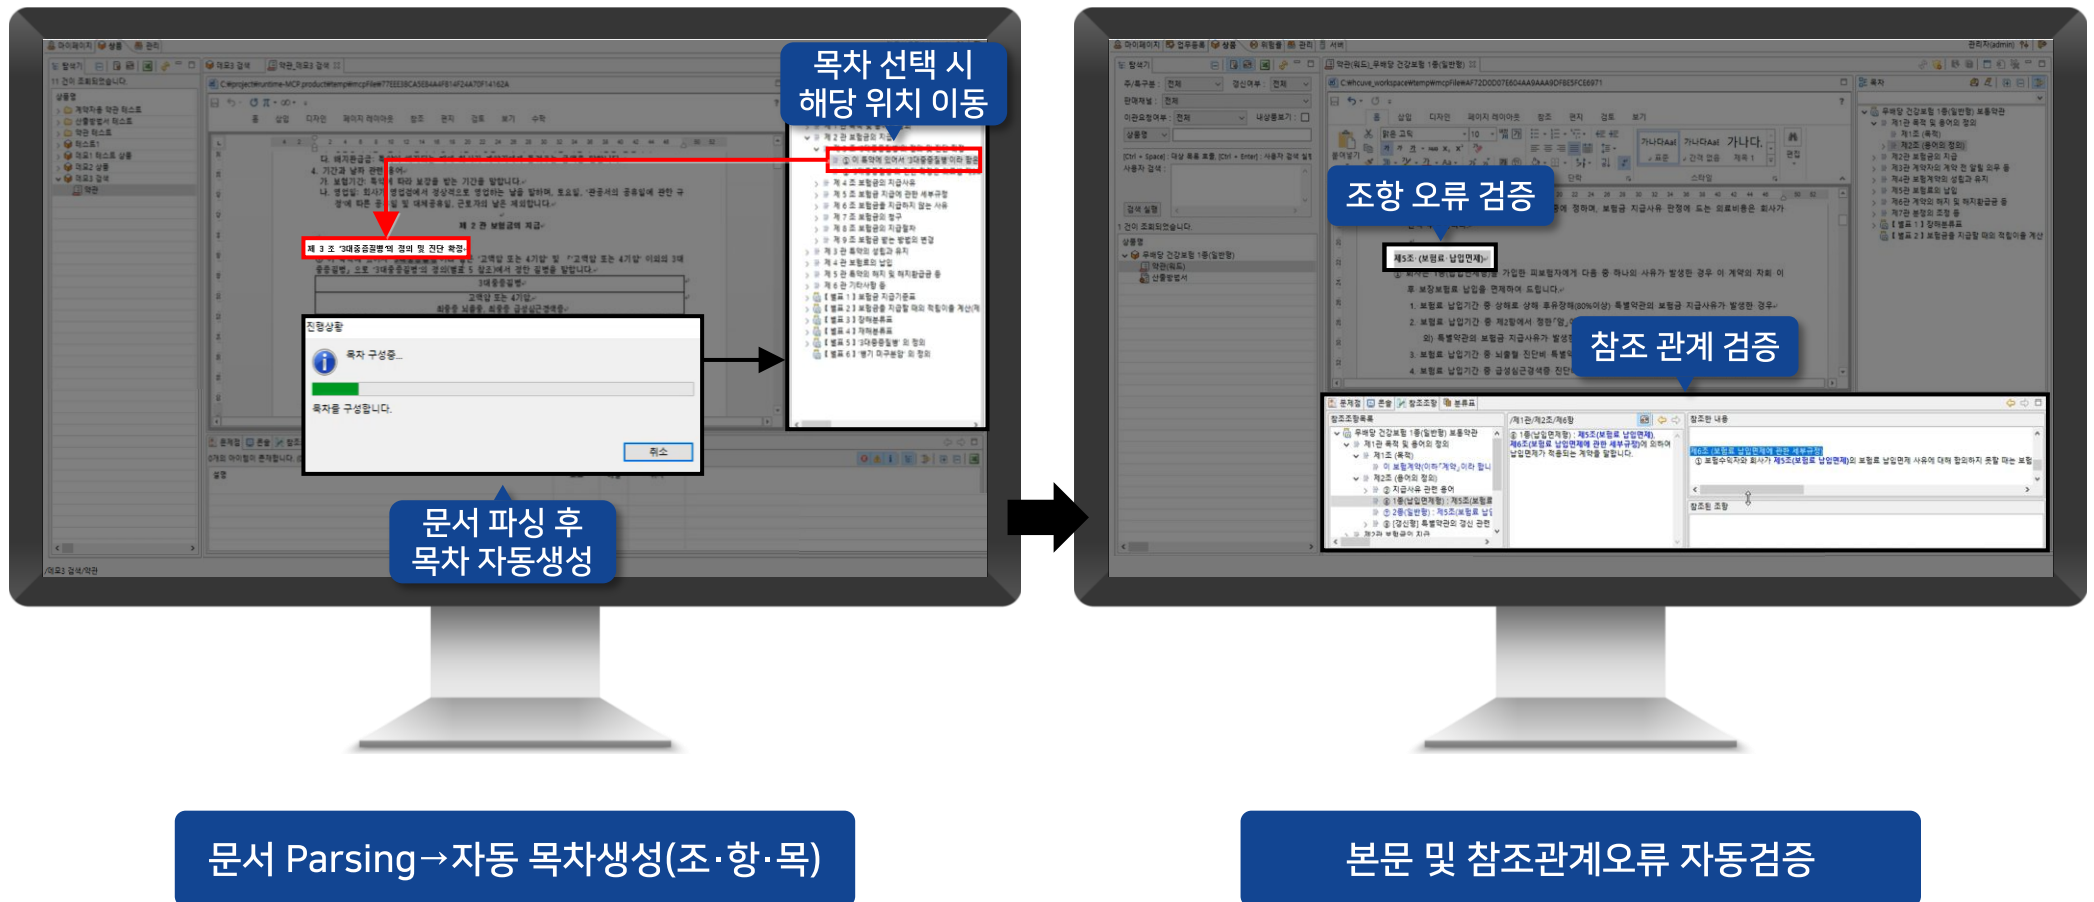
목차 선택 시
해당 위치 이동

제 3 조 '3대중증질병'의 정의 및 진단 확정

진행상황

목차 구성중...

목차를 구성합니다.

취소

문서 파싱 후
목차 자동생성

조항 오류 검증

제5조 (보험료 납입면제)

참조 관계 검증

문서 Parsing→자동 목차생성(조·항·목)

본문 및 참조관계오류 자동검증